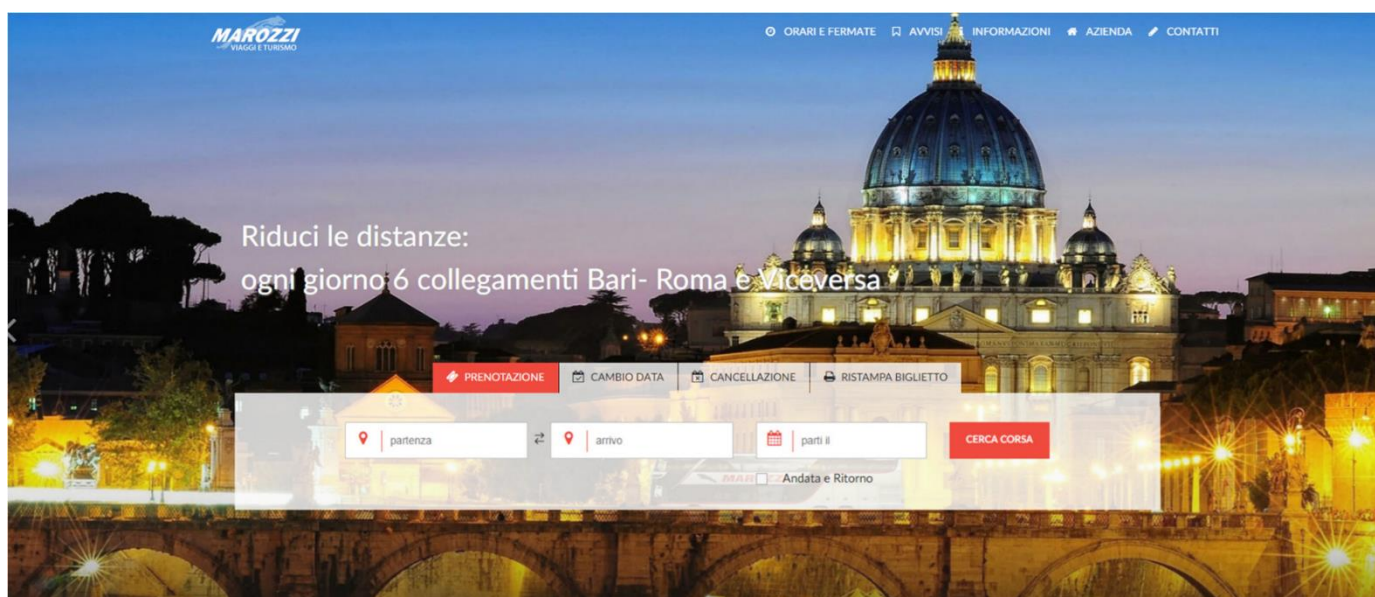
MAROZZI
VIAGGI E TURISMO

ORARI E FERMATE AVVISI INFORMAZIONI AZIENDA CONTATTI

Riduci le distanze:
ogni giorno 6 collegamenti Bari- Roma e Viceversa

PRENOTAZIONE CAMBIO DATA CANCELLAZIONE RISTAMPA BIGLIETTO

partenza arrivo parti il CERCA CORSA

Andata e Ritorno